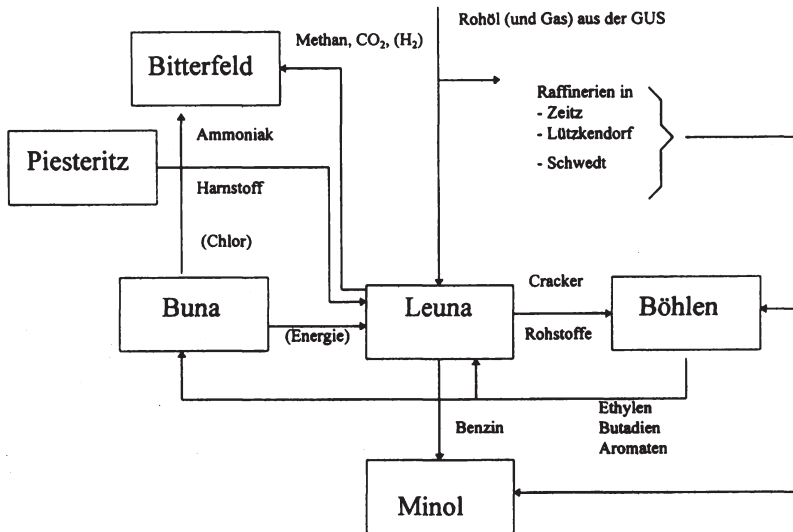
Rohöl (und Gas) aus der GUS

Methan, $CO_2$, $(H_2)$

Bitterfeld

Raffinerien in
- Zeitz
- Lützkendorf
- Schwedt

Ammoniak

Piesteritz

Harnstoff

(Chlor)

Cracker

Buna

Leuna

Böhlen

(Energie)

Rohstoffe

Ethylen
Butadien
Aromaten

Benzin

Minol